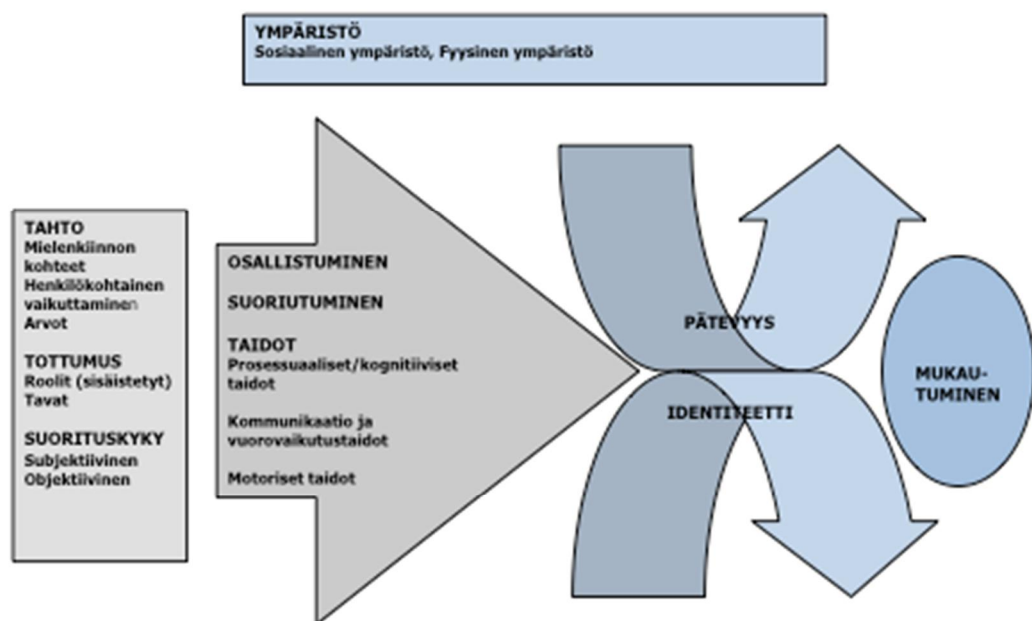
YMPÄRISTÖ
Sosiaalinen ympäristö, Fyysinen ympäristö

TAHTO
Mielenkiinnon kohteet
Henkilökohtainen vaikuttaminen
Arvot

TOTTUMUS
Roolit (sisäistetyt)
Tavat

SUORITUSKYKY
Subjektiivinen
Objektiivinen

OSALLISTUMINEN

SUORIUTUMINEN

TAIDOT
Prosessuaaliset/kognitiiviset taidot

Kommunikaatio ja vuorovaikutustaidot

Motoriset taidot

PÄTEVYYS

IDENTITEETTI

MUKAU-TUMINEN